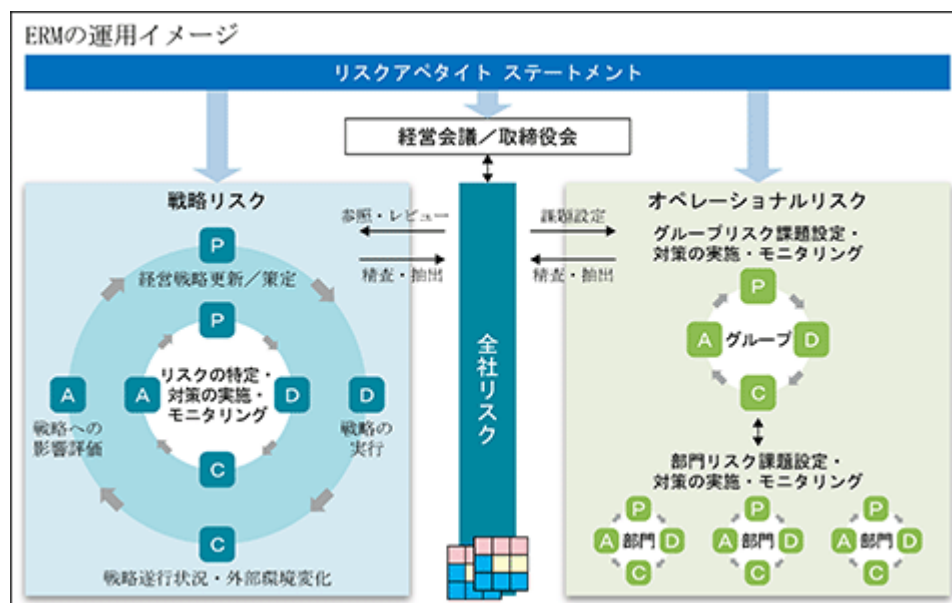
ERMの運用イメージ

リスクアペタイト ステートメント

経営会議／取締役会

戦略リスク

P
経営戦略更新／策定

P
A リスクの特定・対策の実施・モニタリング D
C

A
戦略への影響評価

D
戦略の実行

C
戦略遂行状況・外部環境変化

参照・レビュー
精査・抽出

全社リスク

課題設定
精査・抽出

オペレーショナルリスク

グループリスク課題設定・対策の実施・モニタリング

P
A グループ D
C

部門リスク課題設定・対策の実施・モニタリング

P
A 部門 D
C

P
A 部門 D
C

P
A 部門 D
C